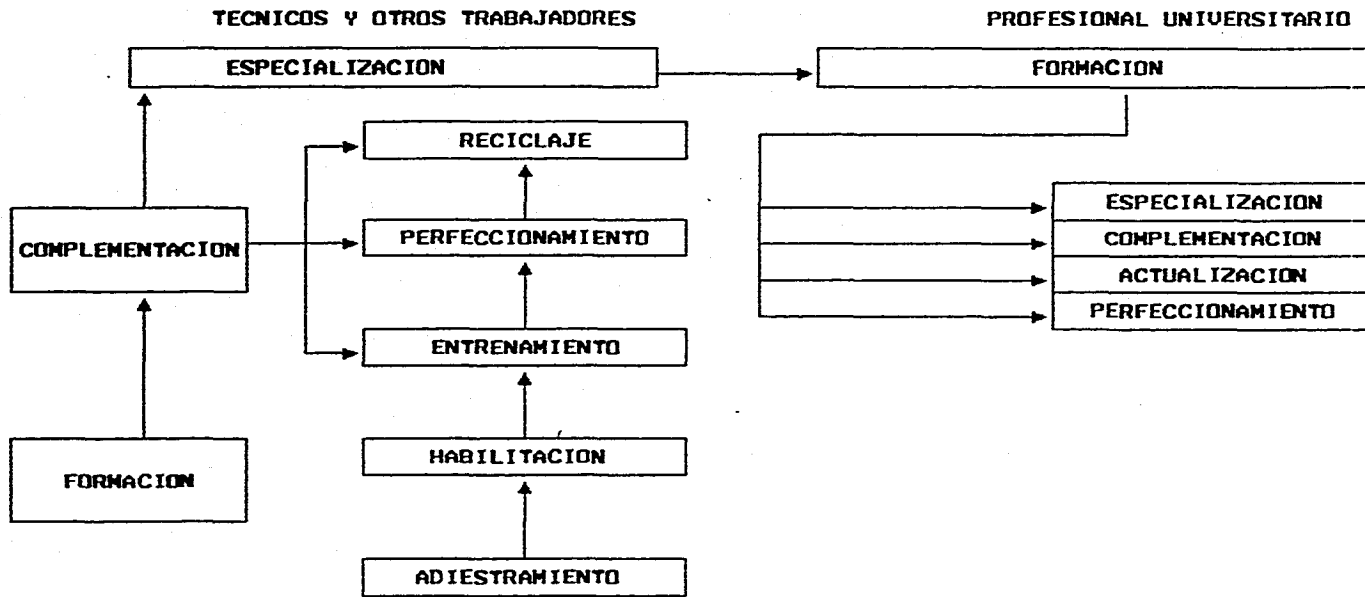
TECNICOS Y OTROS TRABAJADORES

PROFESIONAL UNIVERSITARIO

ESPECIALIZACION

FORMACION

RECICLAJE

COMPLEMENTACION

PERFECCIONAMIENTO

ESPECIALIZACION

COMPLEMENTACION

ACTUALIZACION

PERFECCIONAMIENTO

ENTRENAMIENTO

HABILITACION

FORMACION

ADIESTRAMIENTO